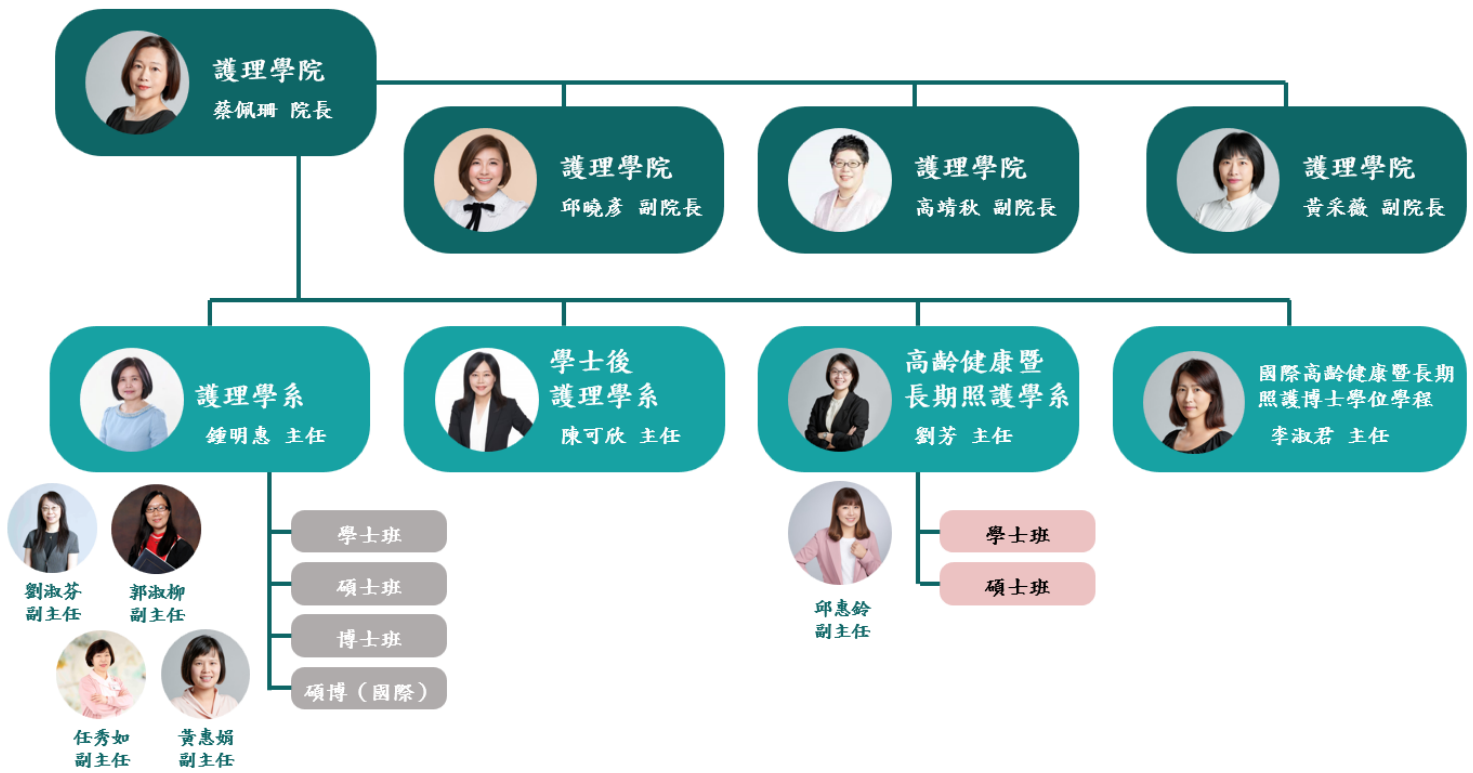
護理學院
蔡佩珊 院長

護理學院
邱曉彥 副院長

護理學院
高靖秋 副院長

護理學院
黃采薇 副院長

護理學系
鍾明惠 主任

學士後
護理學系
陳可欣 主任

高齡健康暨
長期照護學系
劉芳 主任

國際高齡健康暨長期照護博士學位學程
李淑君 主任

劉淑芬
副主任

郭淑柳
副主任

任秀如
副主任

黃惠娟
副主任

學士班

碩士班

博士班

碩博（國際）

邱惠鈴
副主任

學士班

碩士班